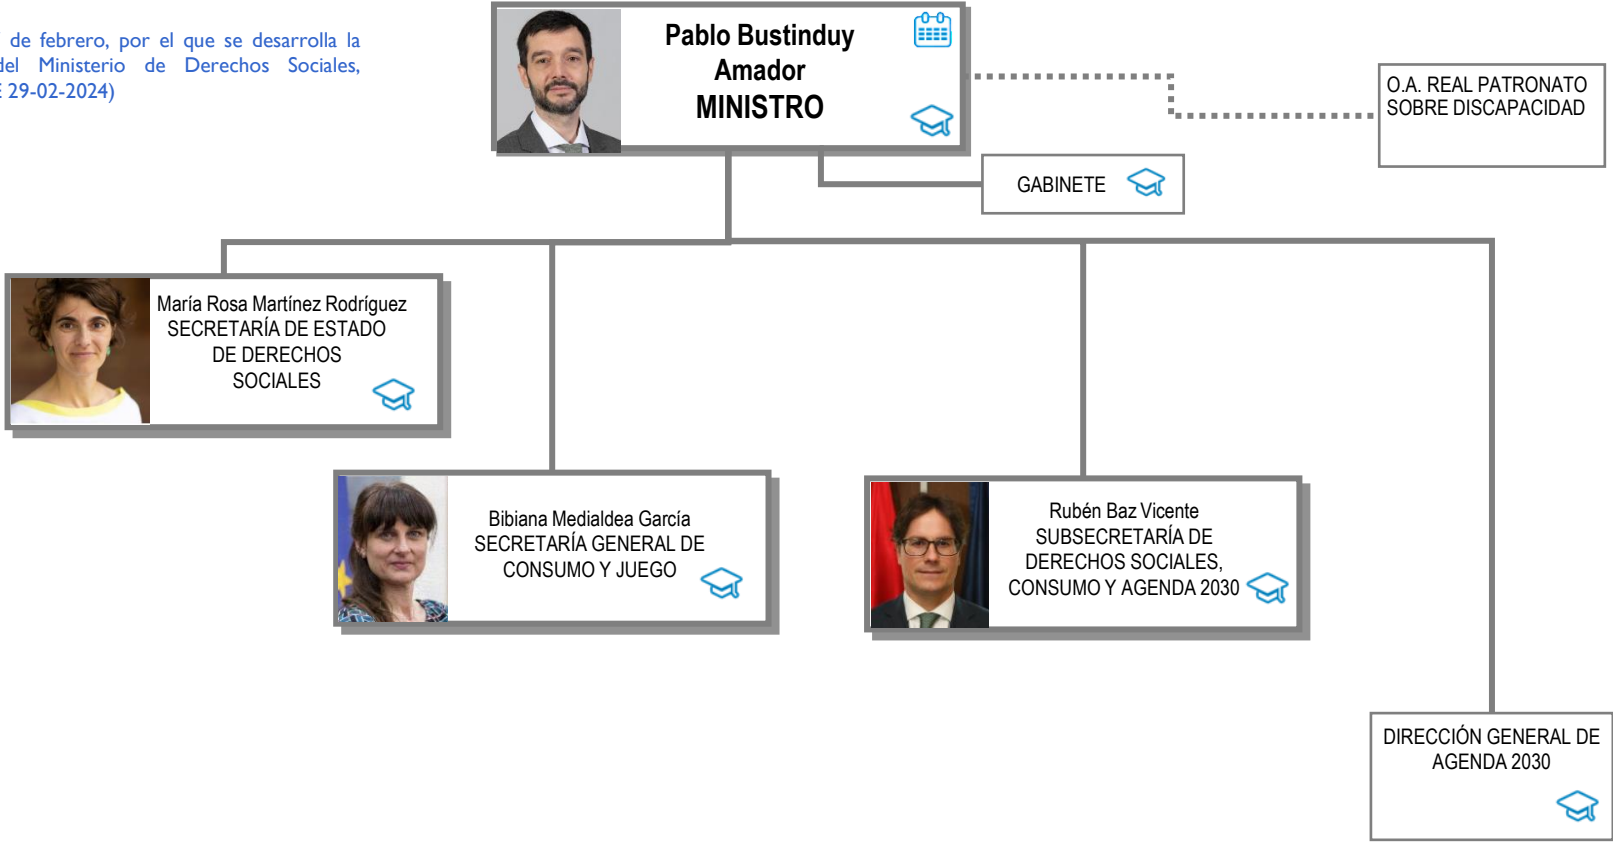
de febrero, por el que se desarrolla la del Ministerio de Derechos Sociales, 29-02-2024)

Pablo Bustinduy Amador
MINISTRO

O.A. REAL PATRONATO SOBRE DISCAPACIDAD

GABINETE

María Rosa Martínez Rodríguez
SECRETARÍA DE ESTADO DE DERECHOS SOCIALES

Bibiana Medialdea García
SECRETARÍA GENERAL DE CONSUMO Y JUEGO

Rubén Baz Vicente
SUBSECRETARÍA DE DERECHOS SOCIALES, CONSUMO Y AGENDA 2030

DIRECCIÓN GENERAL DE AGENDA 2030